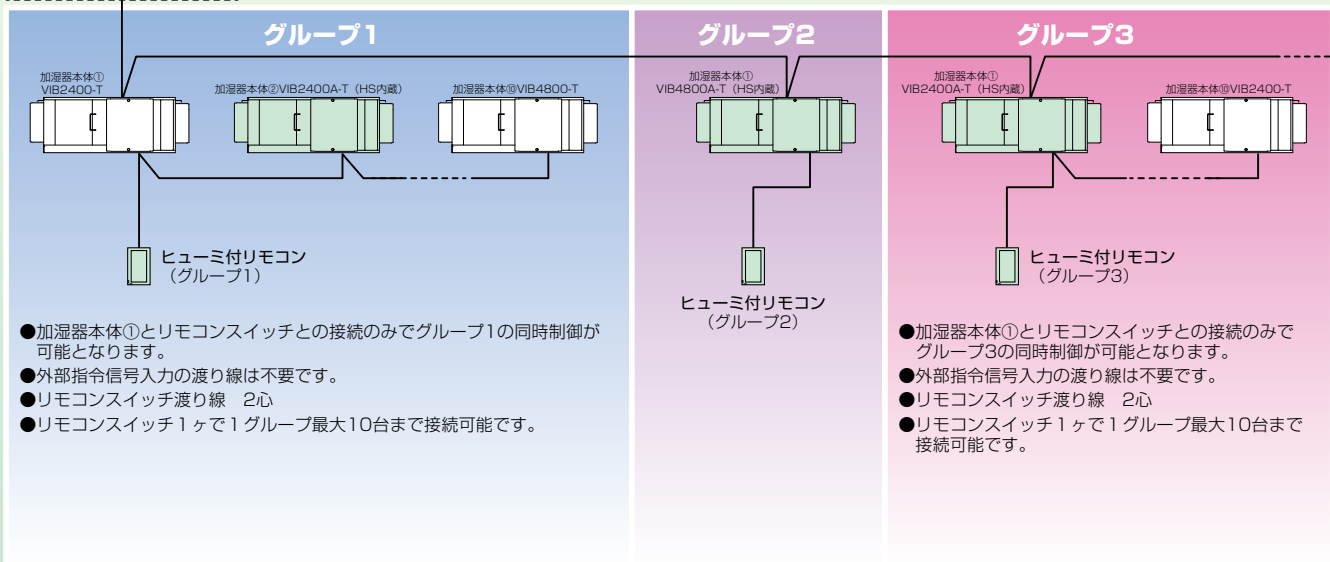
グループ1

加湿器本体①
VIB2400-T

加湿器本体②VIB2400A-T（HS内蔵）

加湿器本体⑩VIB4800-T

ヒューミ付リモコン
（グループ1）

●加湿器本体①とリモコンスイッチとの接続のみでグループ1の同時制御が可能となります。
●外部指令信号入力の渡り線は不要です。
●リモコンスイッチ渡り線　2心
●リモコンスイッチ１ヶで１グループ最大10台まで接続可能です。

グループ2

加湿器本体①
VIB4800A-T（HS内蔵）

ヒューミ付リモコン
（グループ2）

グループ3

加湿器本体①
VIB2400A-T（HS内蔵）

加湿器本体⑩VIB2400-T

ヒューミ付リモコン
（グループ3）

●加湿器本体①とリモコンスイッチとの接続のみでグループ3の同時制御が可能となります。
●外部指令信号入力の渡り線は不要です。
●リモコンスイッチ渡り線　2心
●リモコンスイッチ１ヶで１グループ最大10台まで接続可能です。